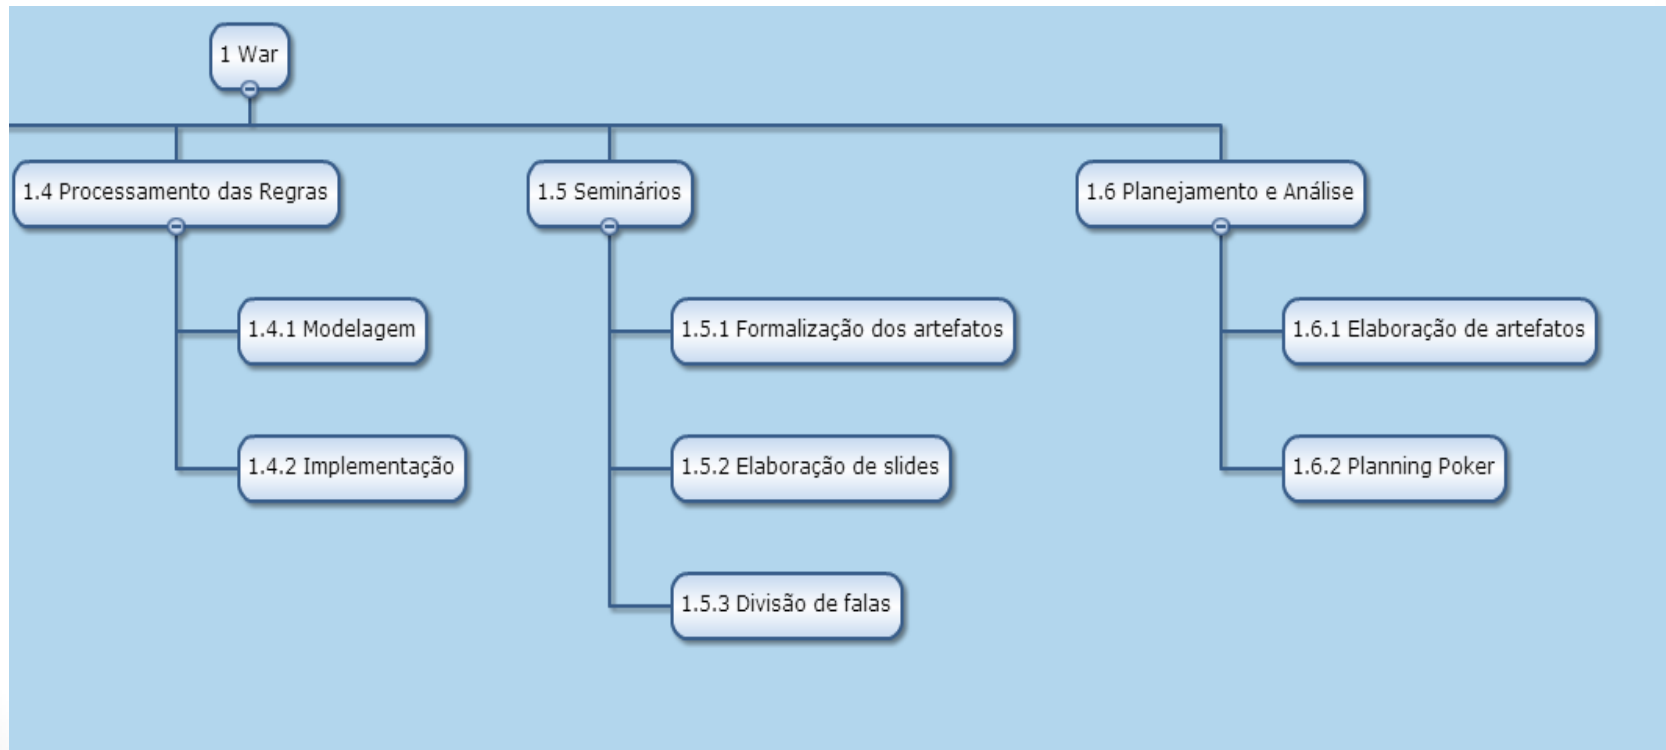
1 War

1.4 Processamento das Regras

1.4.1 Modelagem

1.4.2 Implementação

1.5 Seminários

1.5.1 Formalização dos artefatos

1.5.2 Elaboração de slides

1.5.3 Divisão de falas

1.6 Planejamento e Análise

1.6.1 Elaboração de artefatos

1.6.2 Planning Poker